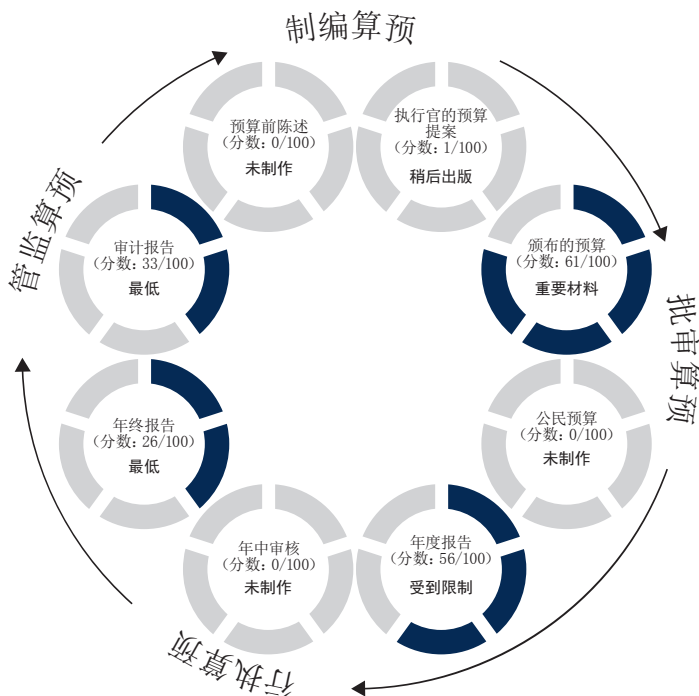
制编算预

预算前陈述
（分数：0/100）
未制作

执行官的预算提案
（分数：1/100）
稍后出版

颁布的预算
（分数：61/100）
重要材料

批审算预

公民预算
（分数：0/100）
未制作

年度报告
（分数：56/100）
受到限制

行执算预

年中审核
（分数：0/100）
未制作

年终报告
（分数：26/100）
最低

审计报告
（分数：33/100）
最低

管监算预